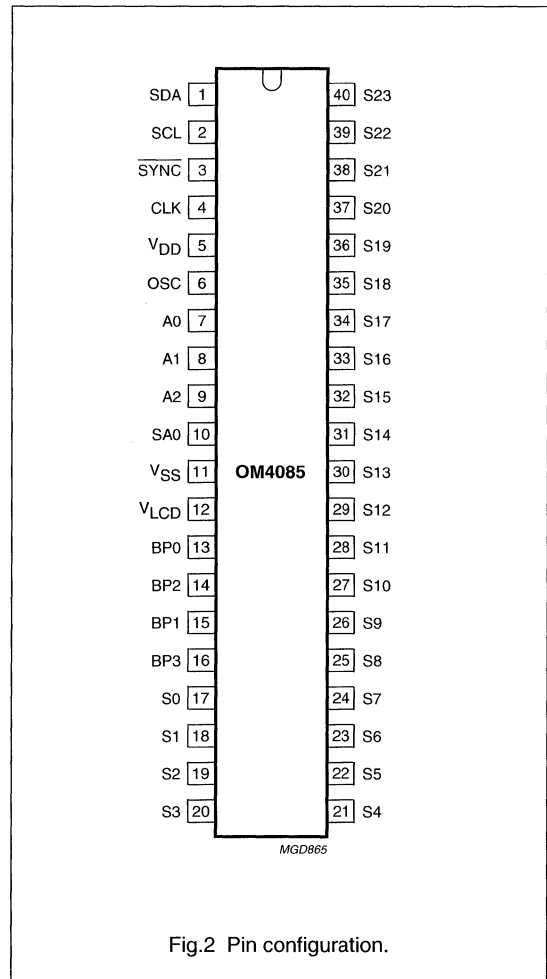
SDA 1
SCL 2
$\overline{SYNC}$ 3
CLK 4
$V_{DD}$ 5
OSC 6
A0 7
A1 8
A2 9
SA0 10
$V_{SS}$ 11
$V_{LCD}$ 12
BP0 13
BP2 14
BP1 15
BP3 16
S0 17
S1 18
S2 19
S3 20

OM4085

40 S23
39 S22
38 S21
37 S20
36 S19
35 S18
34 S17
33 S16
32 S15
31 S14
30 S13
29 S12
28 S11
27 S10
26 S9
25 S8
24 S7
23 S6
22 S5
21 S4

MGD865

Fig.2 Pin configuration.